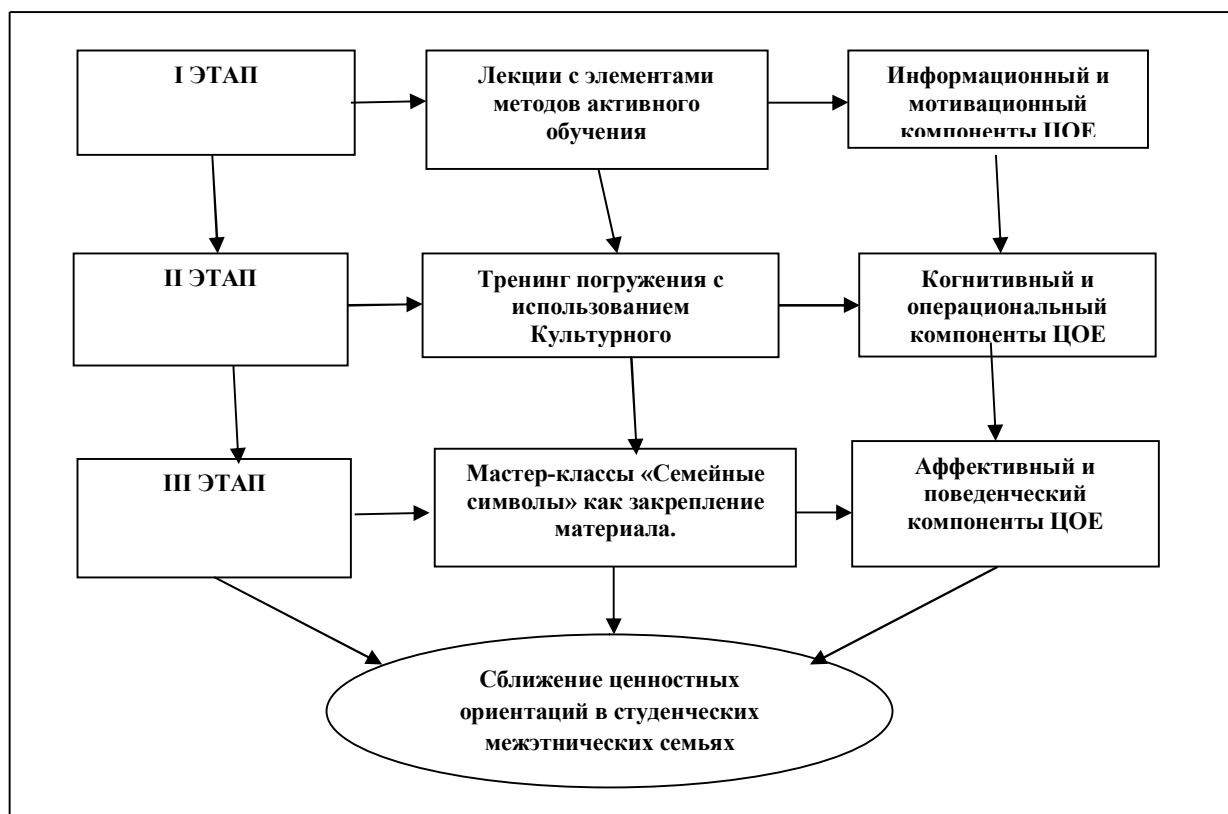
I ЭТАП

Лекции с элементами методов активного обучения

Информационный и мотивационный компоненты ЦОЕ

II ЭТАП

Тренинг погружения с использованием Культурного

Когнитивный и операциональный компоненты ЦОЕ

III ЭТАП

Мастер-классы «Семейные символы» как закрепление материала.

Аффективный и поведенческий компоненты ЦОЕ

Сближение ценностных ориентаций в студенческих межэтнических семьях